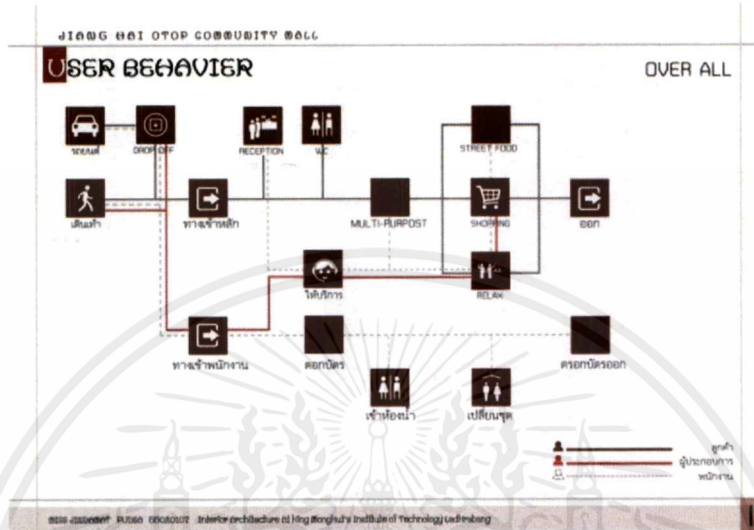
JIANG HAI OTOP COMMUNITY MALL

USER BEHAVIER

OVER ALL

รถยนต์

DROP OFF

RECEPTION

W.C

STREET FOOD

เดินเท้า

ทางเข้าหลัก

MULTI-PURPOST

SHOPPING

ออก

ให้บริการ

RELAX

ทางเข้าพนักงาน

ตอกบัตร

ตอกบัตรออก

เข้าห้องน้ำ

เปลี่ยนชุด

ลูกค้า

ผู้ประกอบการ

พนักงาน

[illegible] Interior Architecture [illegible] King Mongkut's Institute of Technology Ladkrabang